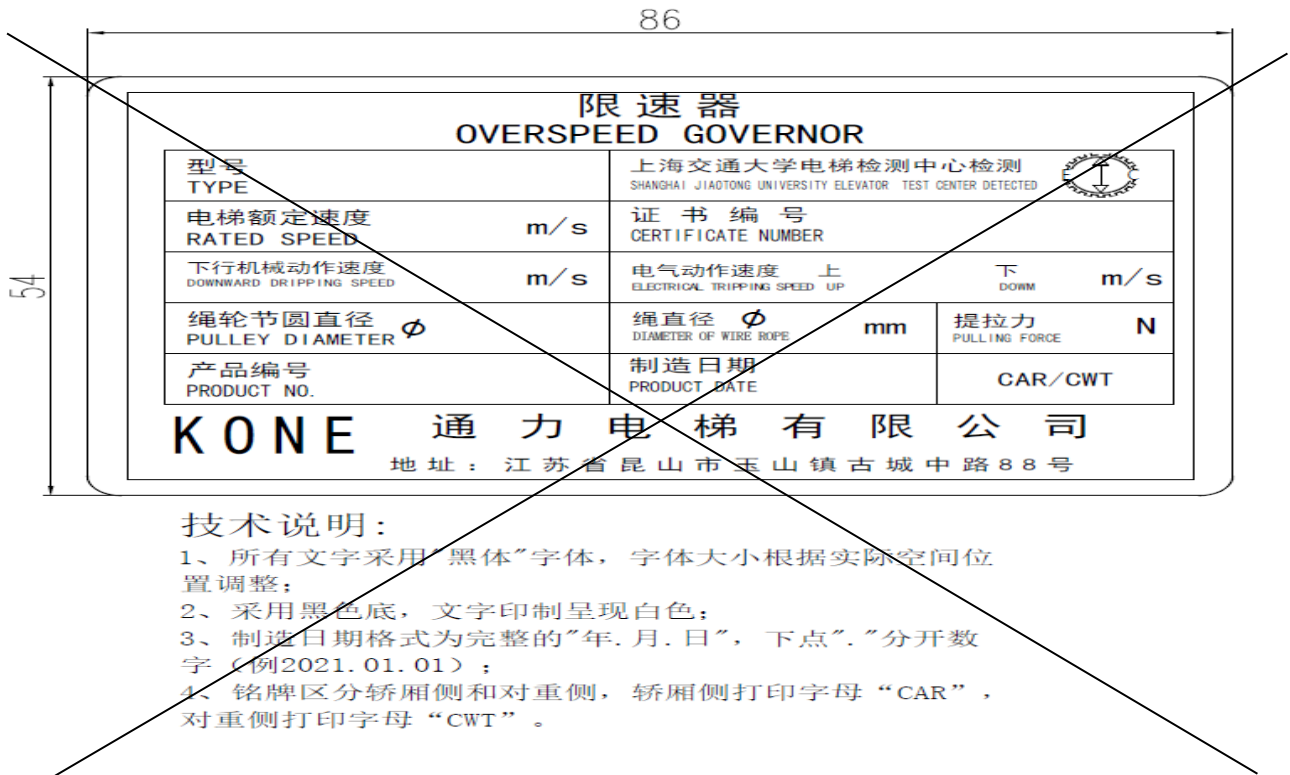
86

54

限速器
OVERSPEED GOVERNOR

| 型号 TYPE | 上海交通大学电梯检测中心检测 SHANGHAI JIAOTONG UNIVERSITY ELEVATOR TEST CENTER DETECTED | |
|---|---|---|
| 电梯额定速度 RATED SPEED m/s | 证书编号 CERTIFICATE NUMBER | |
| 下行机械动作速度 DOWNWARD DRIPPING SPEED m/s | 电气动作速度 上 ELECTRICAL TRIPPING SPEED UP 下 DOWM m/s | |
| 绳轮节圆直径 PULLEY DIAMETER $\phi$ | 绳直径 $\phi$ DIAMETER OF WIRE ROPE mm | 提拉力 PULLING FORCE N |
| 产品编号 PRODUCT NO. | 制造日期 PRODUCT DATE | CAR/CWT |

KONE 通力电梯有限公司
地址：江苏省昆山市玉山镇古城中路88号

技术说明:
1、所有文字采用"黑体"字体，字体大小根据实际空间位置调整；
2、采用黑色底，文字印制呈现白色；
3、制造日期格式为完整的"年.月.日"，下点"."分开数字（例2021.01.01）；
4、铭牌区分轿厢侧和对重侧，轿厢侧打印字母“CAR”，对重侧打印字母“CWT”。